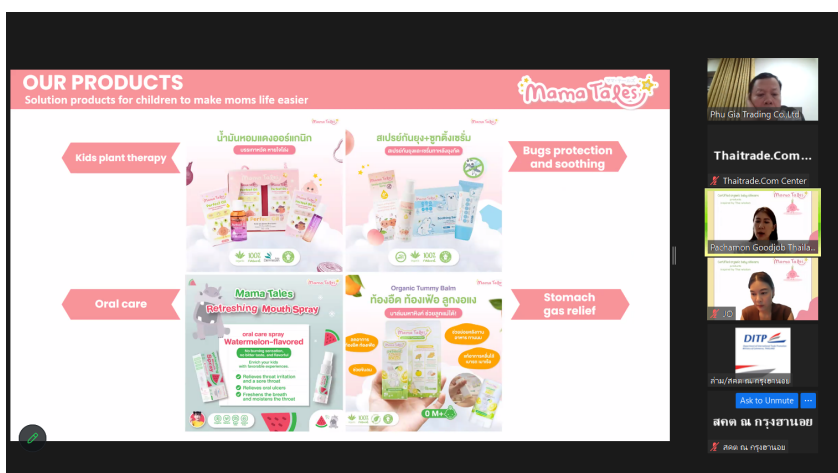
OUR PRODUCTS

Solution products for children to make moms life easier

Mama Tales

Kids plant therapy

น้ำมันหอมแดงออร์แกนิก

Mama Tales

Bugs protection and soothing

สเปรย์กันยุง+ซูทติ้งเซรั่ม

Mama Tales

Oral care

Mama Tales Refreshing Mouth Spray

oral care spray Watermelon-flavored

Relieves throat irritation and a sore throat

Relieves oral ulcers

Freshens the breath and moistens the throat

Mama Tales

Stomach gas relief

Organic Tummy Balm

ท้องอืด ท้องเฟ้อ ลูกงอแง

0 M+

Phu Gia Trading Co.,Ltd

Thaitrade.Com...

Thaitrade.Com Center

Pacharnon Goodjob Thaila...

JO

DITP

สาม/สคต.ณ กรุงฮานอย

Ask to Unmute

สคต ณ กรุงฮานอย

สคต ณ กรุงฮานอย